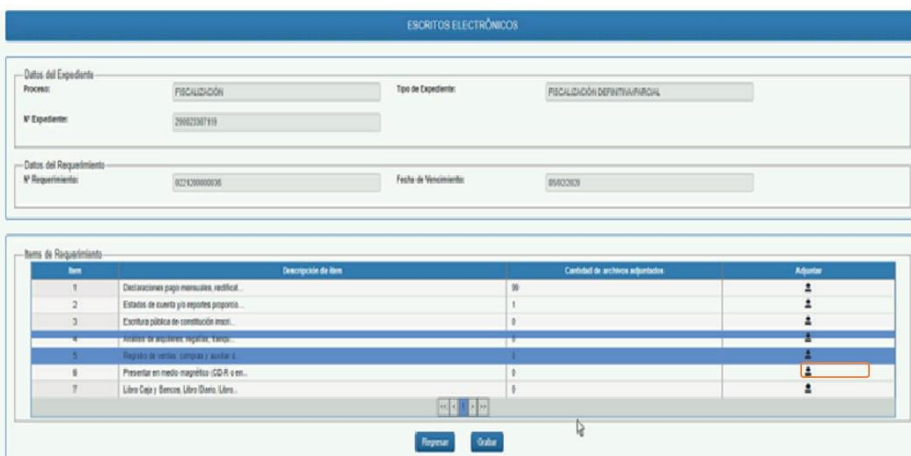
ESCRITOS ELECTRÓNICOS

Datos del Expediente

Proceso: FISCALIZACIÓN

Tipo de Expediente: FISCALIZACIÓN DEFINITIVA/PARCIAL

Nº Expediente: 290023307919

Datos del Requerimiento

Nº Requerimiento: 0221200000036

Fecha de Vencimiento: 05/02/2020

Items de Requerimiento

| Item | Descripción de ítem | Cantidad de archivos adjuntados | Adjuntar |
|---|---|---|---|
| 1 | Declaraciones pago mensuales, rectificat... | 99 | |
| 2 | Estados de cuenta y/o reportes proporcio... | 1 | |
| 3 | Escritura pública de constitución inscri... | 0 | |
| 4 | Análisis de alquileres, regalías, transp... | 0 | |
| 5 | Registro de ventas, compras y auxiliar d... | 0 | |
| 6 | Presentar en medio magnético (CD-R o en... | 0 | |
| 7 | Libro Caja y Bancos, Libro Diario, Libro... | 0 | |

Regresar Grabar